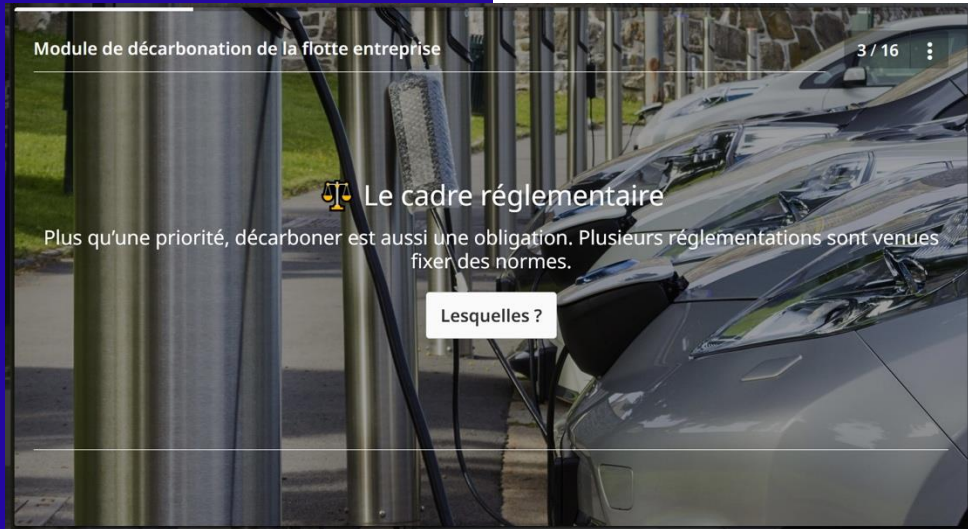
Module de décarbonation de la flotte entreprise

3 / 16

⚖️ Le cadre réglementaire

Plus qu'une priorité, décarboner est aussi une obligation. Plusieurs réglementations sont venues fixer des normes.

Lesquelles ?